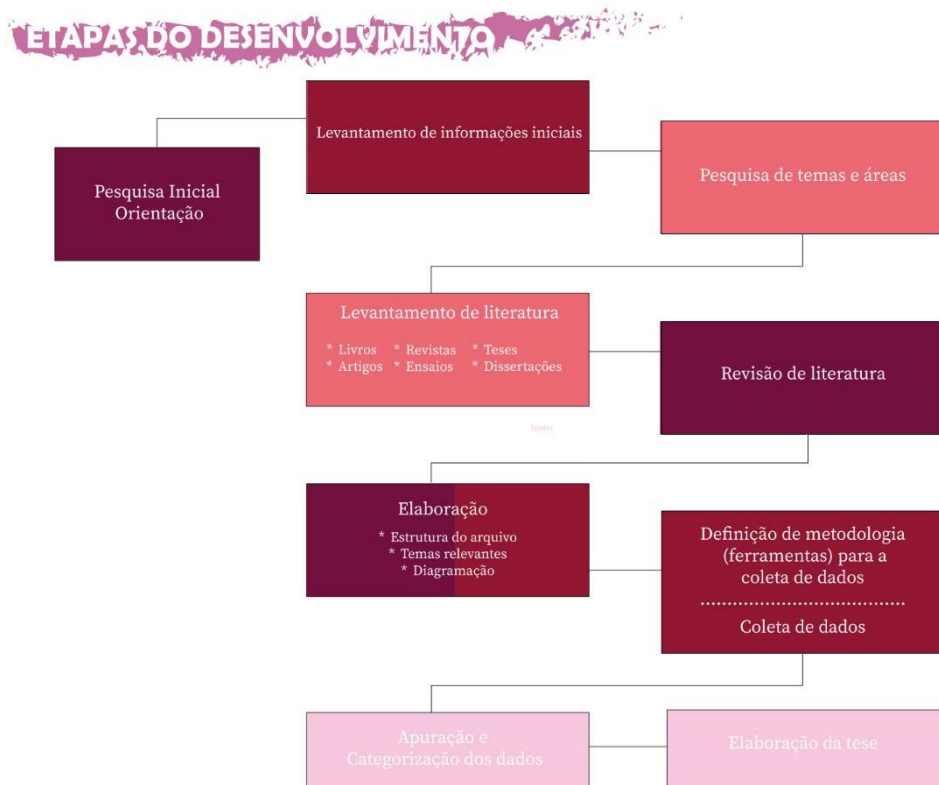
ETAPAS DO DESENVOLVIMENTO

Levantamento de informações iniciais

Pesquisa Inicial
Orientação

Pesquisa de temas e áreas

Levantamento de literatura
* Livros * Revistas * Teses
* Artigos * Ensaios * Dissertações

Revisão de literatura

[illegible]

Elaboração
* Estrutura do arquivo
* Temas relevantes
* Diagramação

Definição de metodologia (ferramentas) para a coleta de dados

Coleta de dados

Apuração e Categorização dos dados

Elaboração da tese